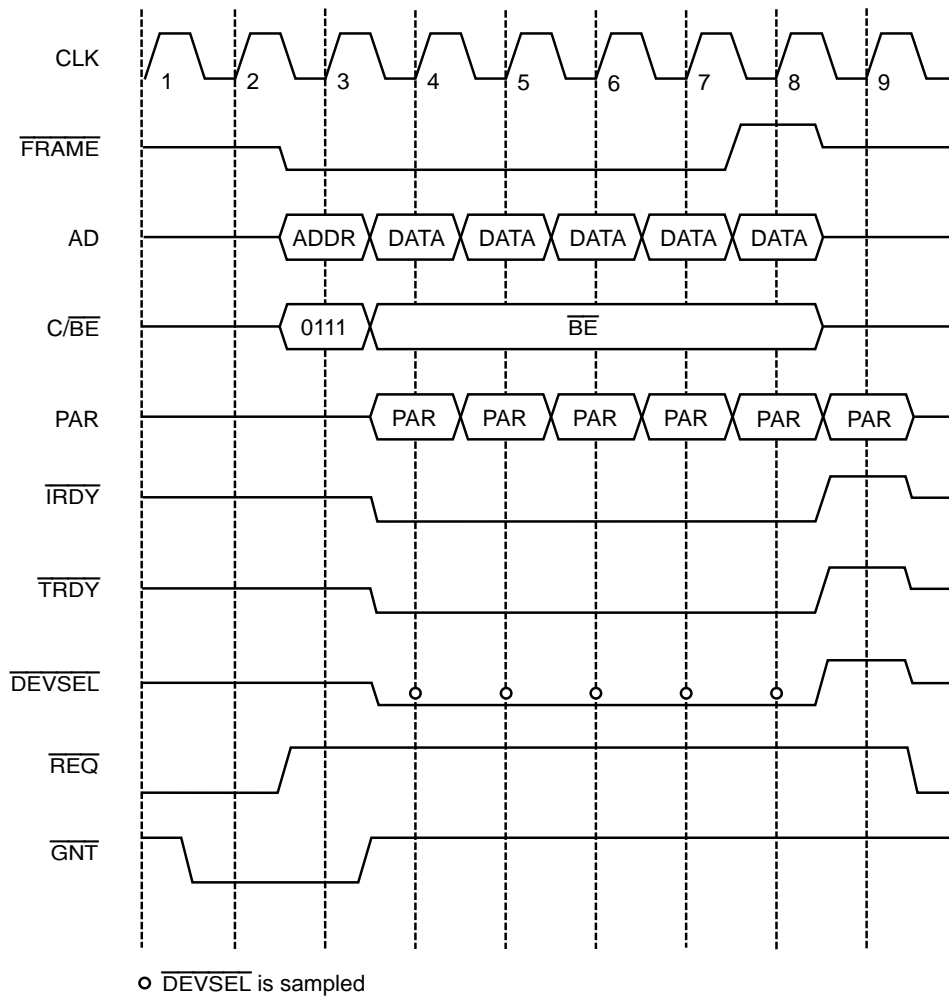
CLK 1 2 3 4 5 6 7 8 9

$\overline{FRAME}$

AD ADDR DATA DATA DATA DATA DATA

C/$\overline{BE}$ 0111 $\overline{BE}$

PAR PAR PAR PAR PAR PAR PAR

$\overline{IRDY}$

$\overline{TRDY}$

$\overline{DEVSEL}$

$\overline{REQ}$

$\overline{GNT}$

$\overline{DEVSEL}$ is sampled